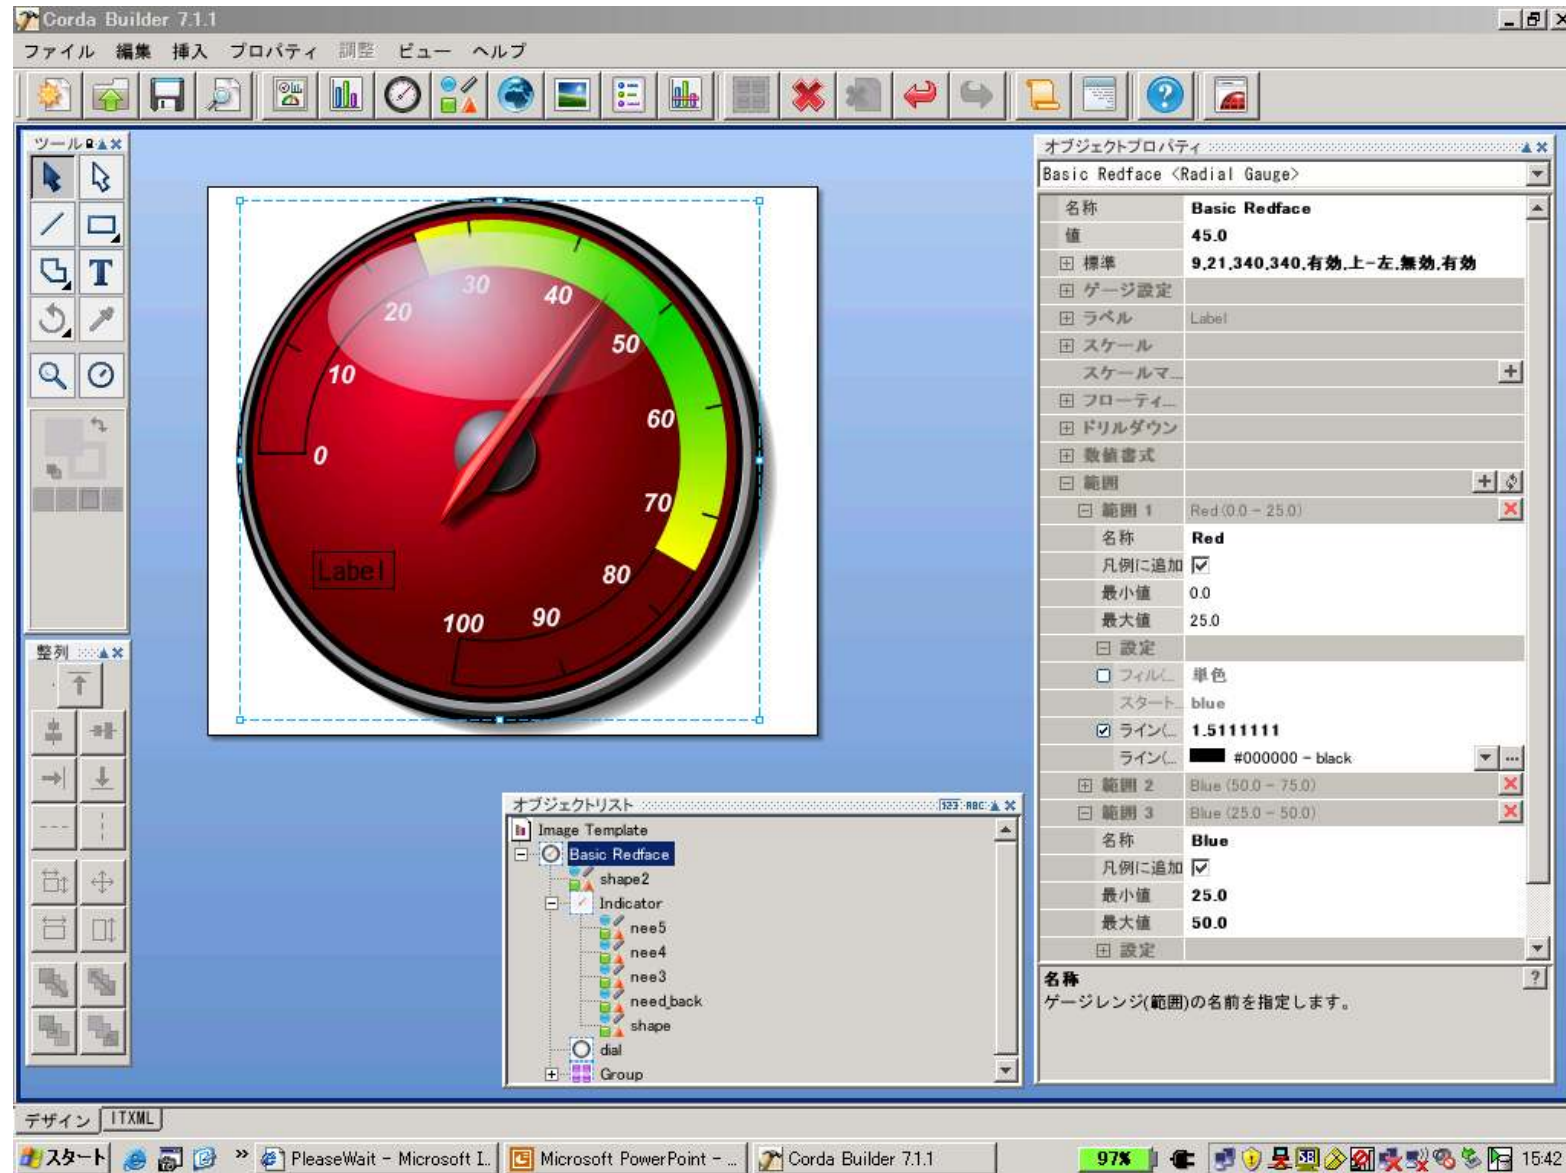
Corda Builder 7.1.1

ファイル 編集 挿入 プロパティ 調整 ビュー ヘルプ

ツール

整列

0 10 20 30 40 50 60 70 80 90 100

Label

オブジェクトリスト

Image Template
Basic Redface
shape2
Indicator
nee5
nee4
nee3
need back
shape
dial
Group

オブジェクトプロパティ

Basic Redface <Radial Gauge>

| | |
|---|---|
| 名称 | Basic Redface |
| 値 | 45.0 |
| 標準 | 9,21,340,340,有効,上-左,無効,有効 |
| ゲージ設定 | |
| ラベル | Label |
| スケール | |
| スケールマ... | |
| フローティ... | |
| ドリルダウン | |
| 数値書式 | |
| 範囲 | |
| 範囲 1 | Red (0.0 – 25.0) |
| 名称 | Red |
| 凡例に追加 | ☑ |
| 最小値 | 0.0 |
| 最大値 | 25.0 |
| 設定 | |
| フィル(... | 単色 |
| スタート... | blue |
| ライン(... | 1.5111111 |
| ライン(... | #000000 – black |
| 範囲 2 | Blue (50.0 – 75.0) |
| 範囲 3 | Blue (25.0 – 50.0) |
| 名称 | Blue |
| 凡例に追加 | ☑ |
| 最小値 | 25.0 |
| 最大値 | 50.0 |
| 設定 | |

名称
ゲージレンジ(範囲)の名前を指定します。

デザイン ITXML

スタート PleaseWait – Microsoft I... Microsoft PowerPoint – ... Corda Builder 7.1.1 97% 15:42